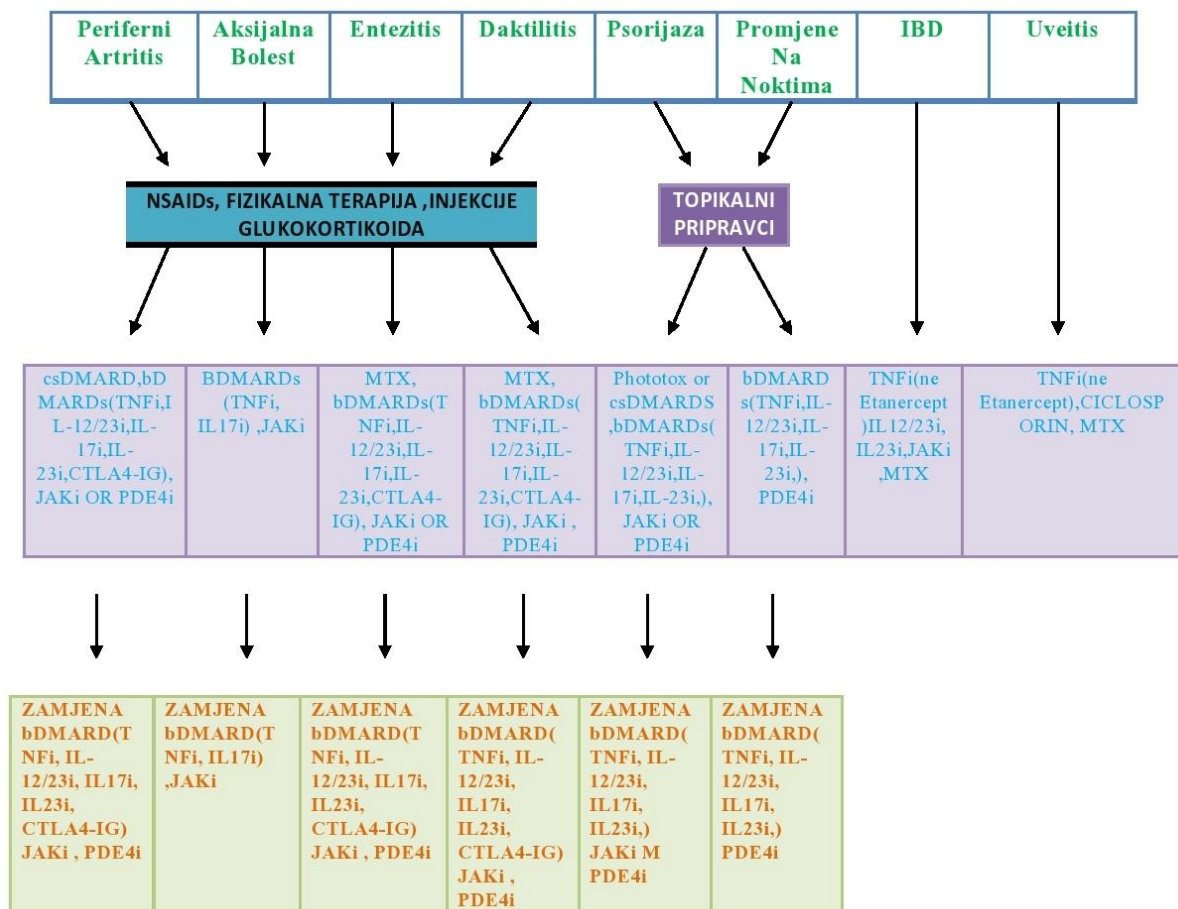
| Periferni Artritis | Aksijalna Bolest | Entezitis | Daktilitis | Psorijaza | Promjene Na Noktima | IBD | Uveitis |
|---|---|---|---|---|---|---|---|

NSAIDs, FIZIKALNA TERAPIJA ,INJEKCIJE GLUKOKORTIKOIDA

TOPIKALNI PRIPRAVCI

| csDMARD,bDMARDs(TNFi,IL-12/23i,IL-17i,IL-23i,CTLA4-IG), JAKi OR PDE4i | BDMARDs (TNFi, IL17i) ,JAKi | MTX, bDMARDs(TNFi,IL-12/23i,IL-17i,IL-23i,CTLA4-IG), JAKi OR PDE4i | MTX, bDMARDs( TNFi,IL-12/23i,IL-17i,IL-23i,CTLA4-IG), JAKi , PDE4i | Phototox or csDMARDS ,bDMARDs( TNFi,IL-12/23i,IL-17i,IL-23i,), JAKi OR PDE4i | bDMARDs(TNFi,IL-12/23i,IL-17i,IL-23i,), PDE4i | TNFi(ne Etanercept )IL12/23i, IL23i,JAKi ,MTX | TNFi(ne Etanercept),CICLOSPORIN, MTX |
|---|---|---|---|---|---|---|---|

| ZAMJENA bDMARD(TNFi, IL-12/23i, IL17i, IL23i, CTLA4-IG) JAKi , PDE4i | ZAMJENA bDMARD(TNFi, IL17i) ,JAKi | ZAMJENA bDMARD(TNFi, IL-12/23i, IL17i, IL23i, CTLA4-IG) JAKi , PDE4i | ZAMJENA bDMARD( TNFi, IL-12/23i, IL17i, IL23i, CTLA4-IG) JAKi , PDE4i | ZAMJENA bDMARD( TNFi, IL-12/23i, IL17i, IL23i,) JAKi M PDE4i | ZAMJENA bDMARD( TNFi, IL-12/23i, IL17i, IL23i,) PDE4i |
|---|---|---|---|---|---|